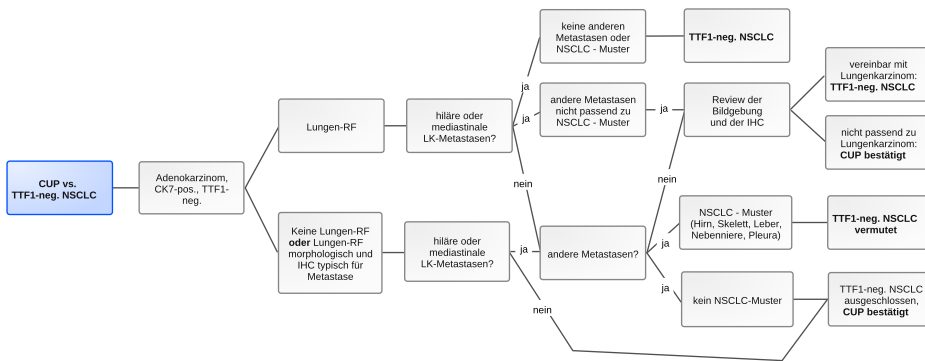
CUP vs. TTF1-neg. NSCLC

Adenokarzinom, CK7-pos., TTF1-neg.

Lungen-RF

hiläre oder mediastinale LK-Metastasen?

ja

keine anderen Metastasen oder NSCLC - Muster

TTF1-neg. NSCLC

ja

andere Metastasen nicht passend zu NSCLC - Muster

ja

Review der Bildgebung und der IHC

vereinbar mit Lungenkarzinom: **TTF1-neg. NSCLC**

nicht passend zu Lungenkarzinom: **CUP bestätigt**

nein

nein

Keine Lungen-RF **oder** Lungen-RF morphologisch und IHC typisch für Metastase

hiläre oder mediastinale LK-Metastasen?

ja

andere Metastasen?

ja

NSCLC - Muster (Hirn, Skelett, Leber, Nebenniere, Pleura)

TTF1-neg. NSCLC vermutet

ja

kein NSCLC-Muster

TTF1-neg. NSCLC ausgeschlossen, **CUP bestätigt**

nein